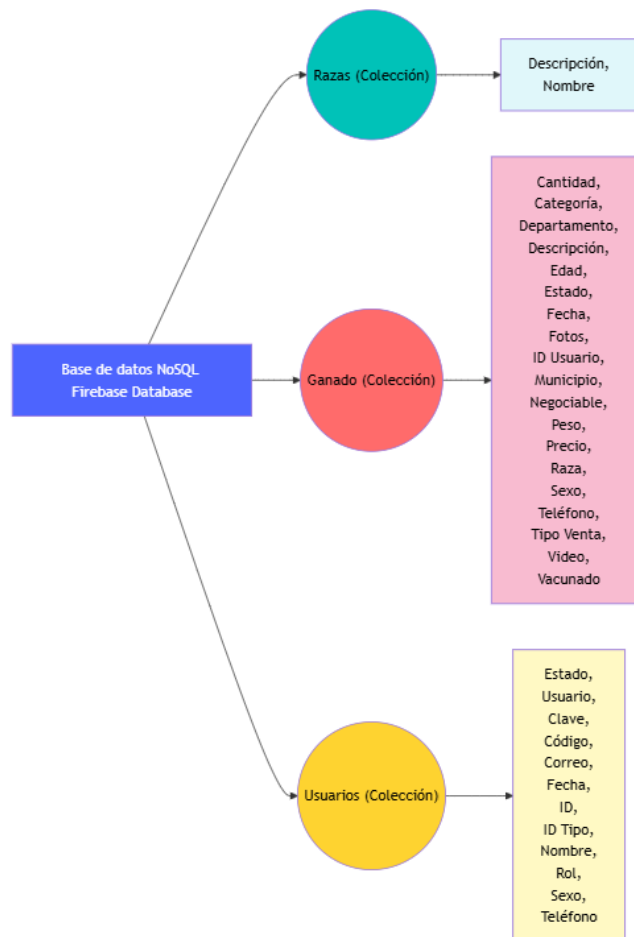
Base de datos NoSQL
Firebase Database

Razas (Colección)

Descripción,
Nombre

Ganado (Colección)

Cantidad,
Categoría,
Departamento,
Descripción,
Edad,
Estado,
Fecha,
Fotos,
ID Usuario,
Municipio,
Negociable,
Peso,
Precio,
Raza,
Sexo,
Teléfono,
Tipo Venta,
Video,
Vacunado

Usuarios (Colección)

Estado,
Usuario,
Clave,
Código,
Correo,
Fecha,
ID,
ID Tipo,
Nombre,
Rol,
Sexo,
Teléfono